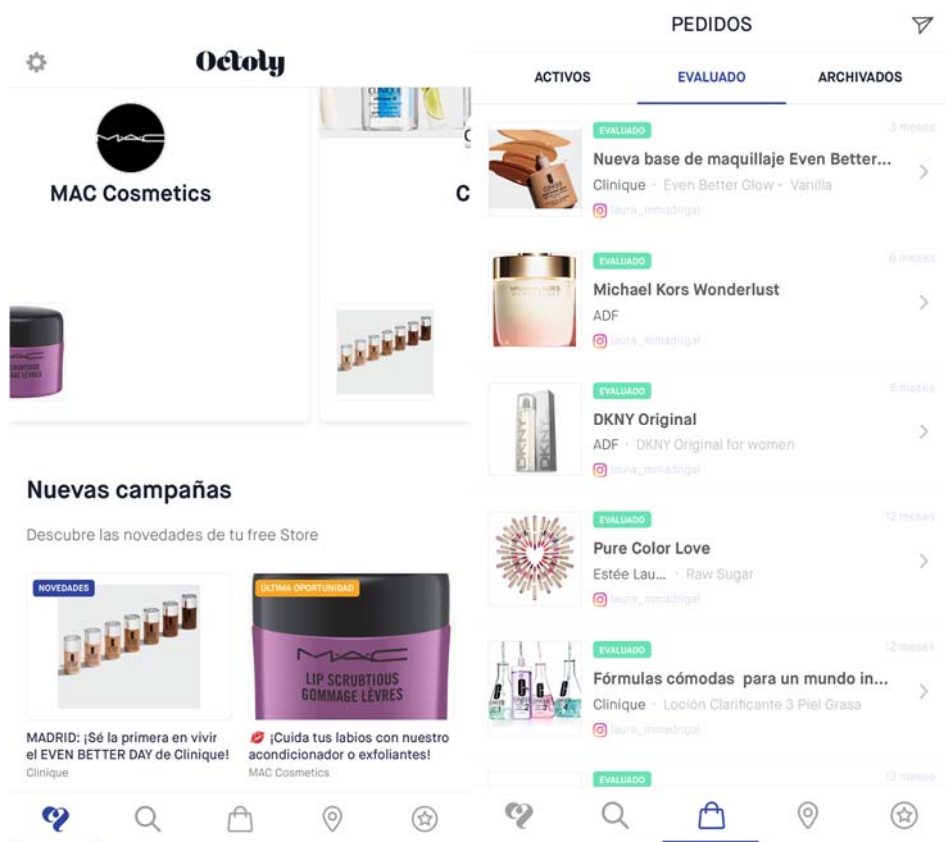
Octoly

MAC Cosmetics

C

Nuevas campañas

Descubre las novedades de tu free Store

NOVEDADES

MADRID: ¡Sé la primera en vivir el EVEN BETTER DAY de Clinique!

Clinique

ÚLTIMA OPORTUNIDAD

MAC
LIP SCRUBTIOUS
GOMMAGE LÈVRES

¡Cuida tus labios con nuestro acondicionador o exfoliantes!

MAC Cosmetics

PEDIDOS

ACTIVOS EVALUADO ARCHIVADOS

EVALUADO
3 meses
Nueva base de maquillaje Even Better...
Clinique · Even Better Glow · Vanilla
laura_mmadrigal

EVALUADO
6 meses
Michael Kors Wonderlust
ADF
laura_mmadrigal

EVALUADO
8 meses
DKNY Original
ADF · DKNY Original for women
laura_mmadrigal

EVALUADO
12 meses
Pure Color Love
Estée Lau... · Raw Sugar
laura_mmadrigal

EVALUADO
12 meses
Fórmulas cómodas para un mundo in...
Clinique · Loción Clarificante 3 Piel Grasa
laura_mmadrigal

EVALUADO
13 meses